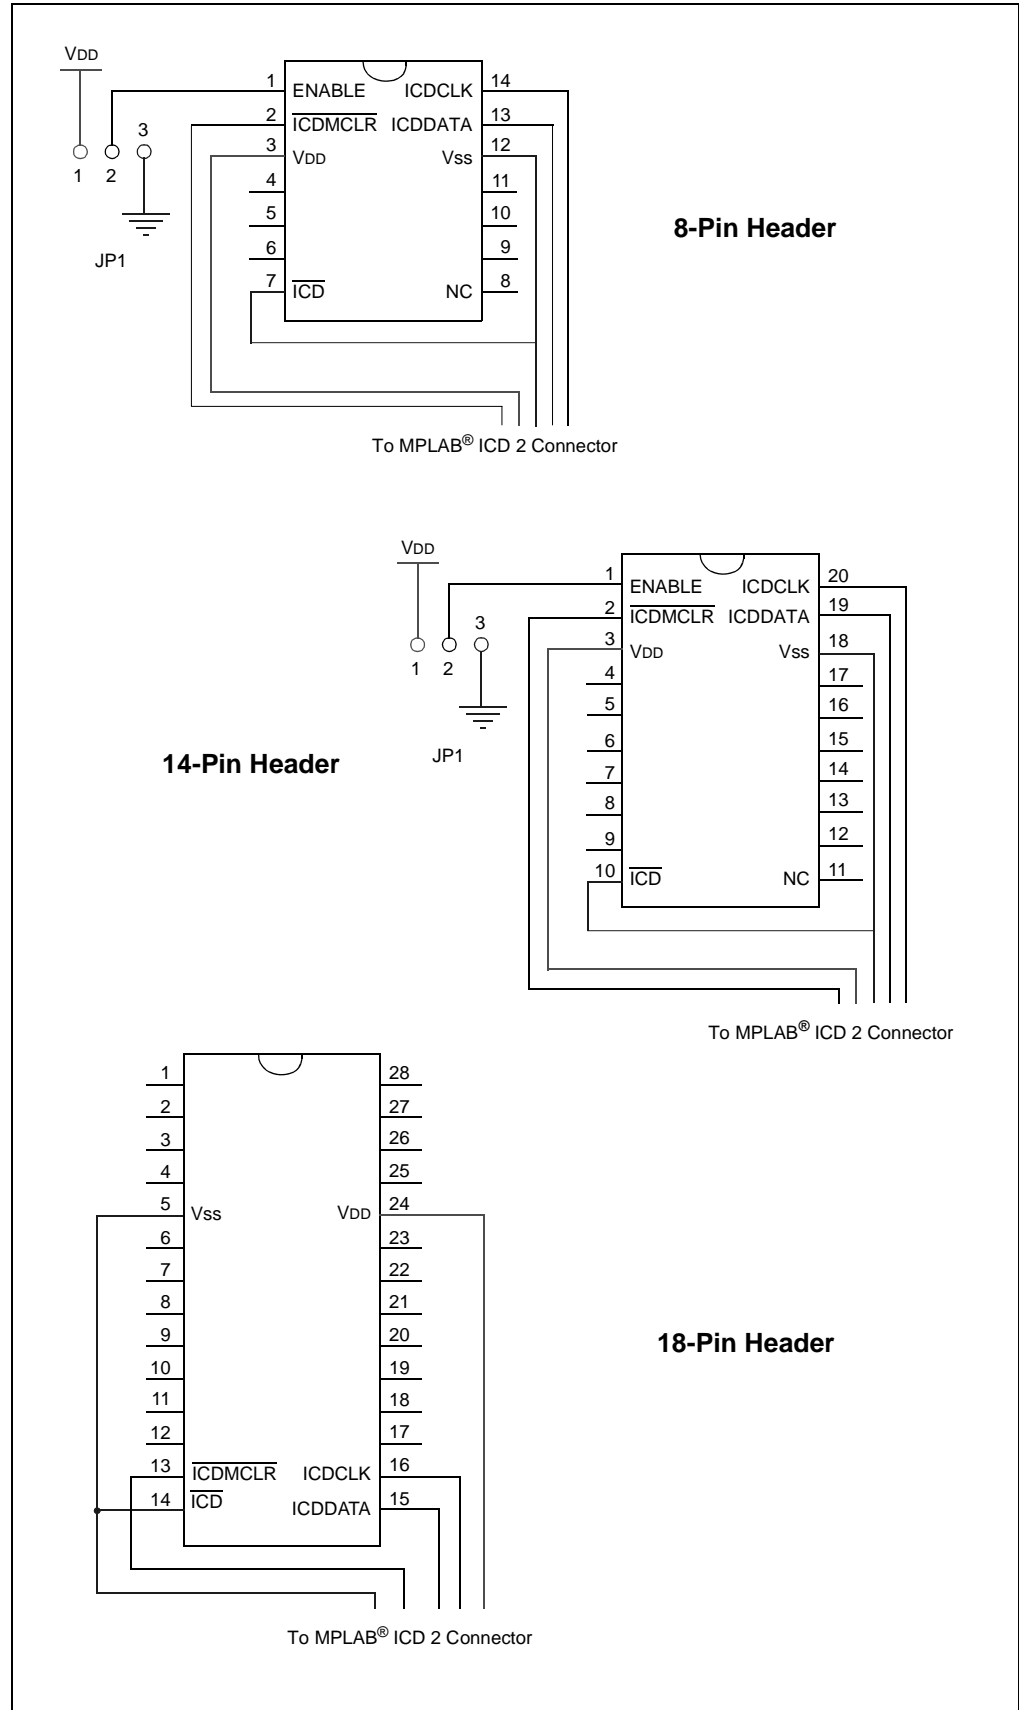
VDD

1 2 3

JP1

1 ENABLE ICDCLK 14
2 $\overline{\text{ICDMCLR}}$ ICDDATA 13
3 VDD Vss 12
4 11
5 10
6 9
7 $\overline{\text{ICD}}$ NC 8

8-Pin Header

To MPLAB® ICD 2 Connector

VDD

1 2 3

JP1

14-Pin Header

1 ENABLE ICDCLK 20
2 $\overline{\text{ICDMCLR}}$ ICDDATA 19
3 VDD Vss 18
4 17
5 16
6 15
7 14
8 13
9 12
10 $\overline{\text{ICD}}$ NC 11

To MPLAB® ICD 2 Connector

1 28
2 27
3 26
4 25
5 Vss VDD 24
6 23
7 22
8 21
9 20
10 19
11 18
12 17
13 $\overline{\text{ICDMCLR}}$ ICDCLK 16
14 $\overline{\text{ICD}}$ ICDDATA 15

18-Pin Header

To MPLAB® ICD 2 Connector